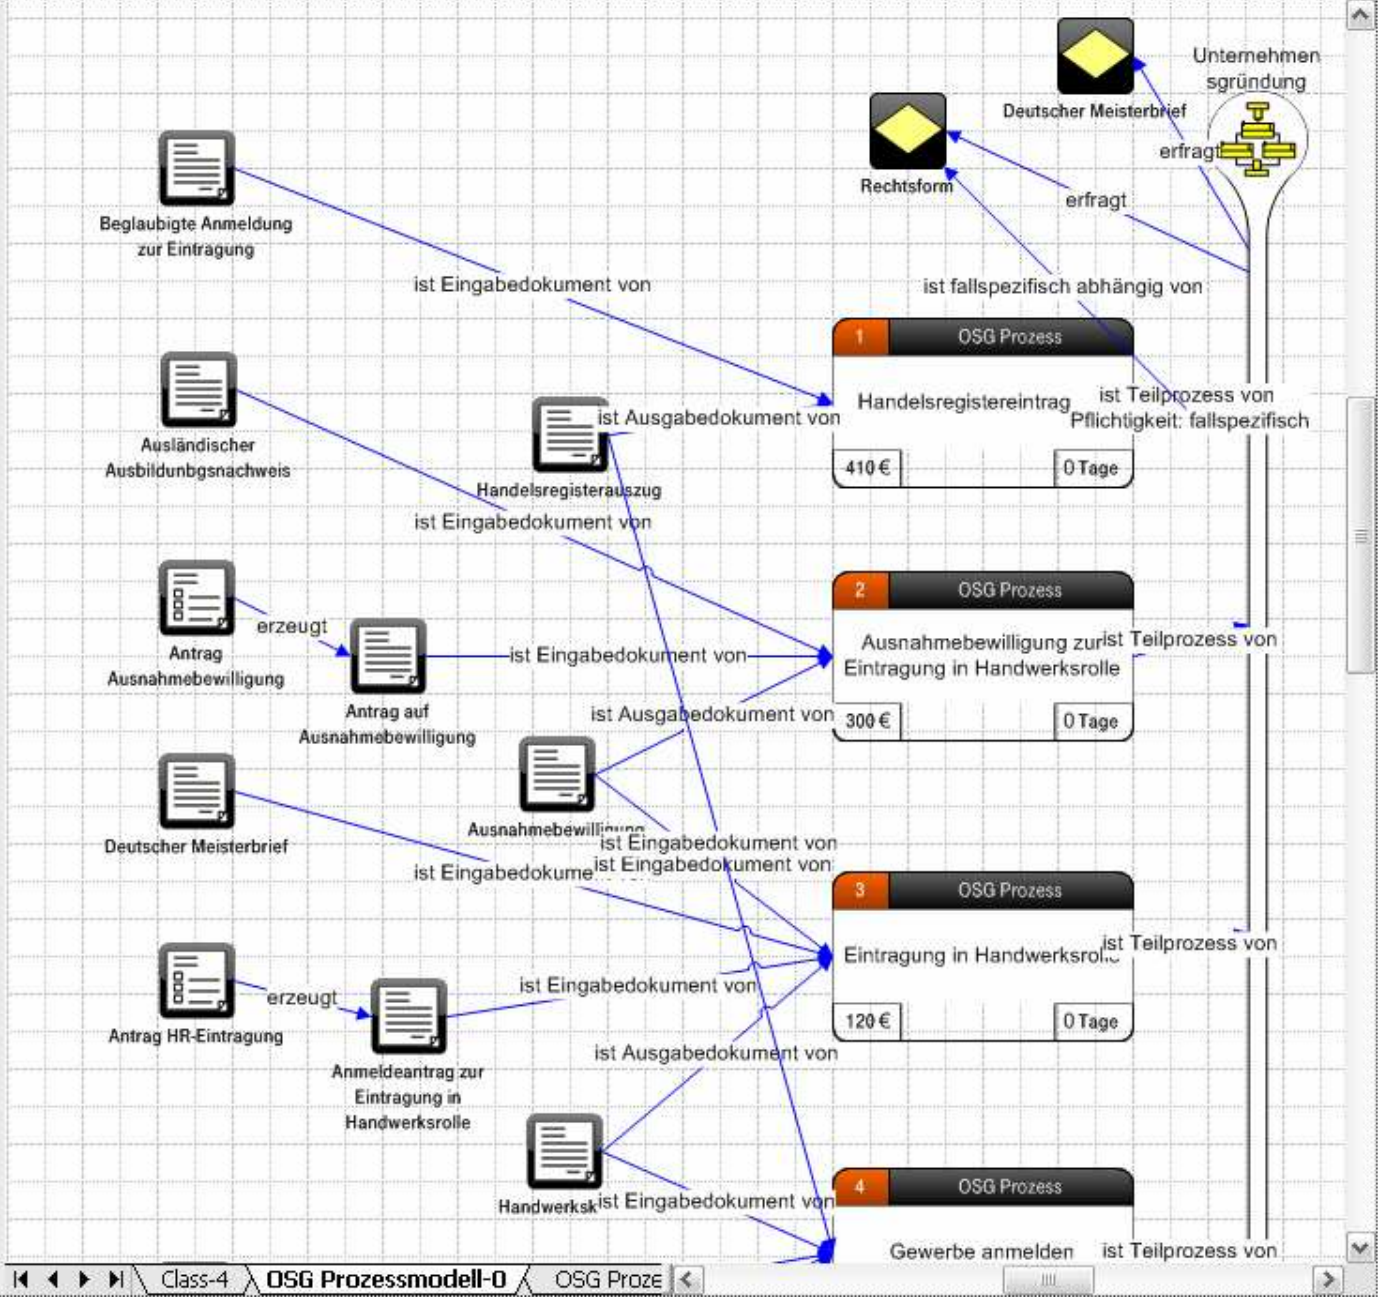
Unternehmensgründung

Deutscher Meisterbrief

Rechtsform

erfragt

erfragt

ist fallspezifisch abhängig von

Beglaubigte Anmeldung zur Eintragung

ist Eingabedokument von

1 OSG Prozess

Handelsregistereintrag

410 €

0 Tage

ist Teilprozess von Pflichtigkeit: fallspezifisch

Ausländischer Ausbildunbgsnachweis

ist Ausgabedokument von

Handelsregisterauszug

ist Eingabedokument von

2 OSG Prozess

Ausnahmebewilligung zur Eintragung in Handwerksrolle

300 €

0 Tage

ist Teilprozess von

Antrag Ausnahmebewilligung

erzeugt

Antrag auf Ausnahmebewilligung

ist Eingabedokument von

ist Ausgabedokument von

Ausnahmebewilligung

Deutscher Meisterbrief

ist Eingabedokument von

ist Eingabedokument von

ist Eingabedokume

3 OSG Prozess

Eintragung in Handwerksrolle

120 €

0 Tage

ist Teilprozess von

Antrag HR-Eintragung

erzeugt

Anmeldeantrag zur Eintragung in Handwerksrolle

ist Eingabedokument von

ist Ausgabedokument von

Handwerksk

ist Eingabedokument von

4 OSG Prozess

Gewerbe anmelden

ist Teilprozess von

Class-4

OSG Prozessmodell-0

OSG Proze